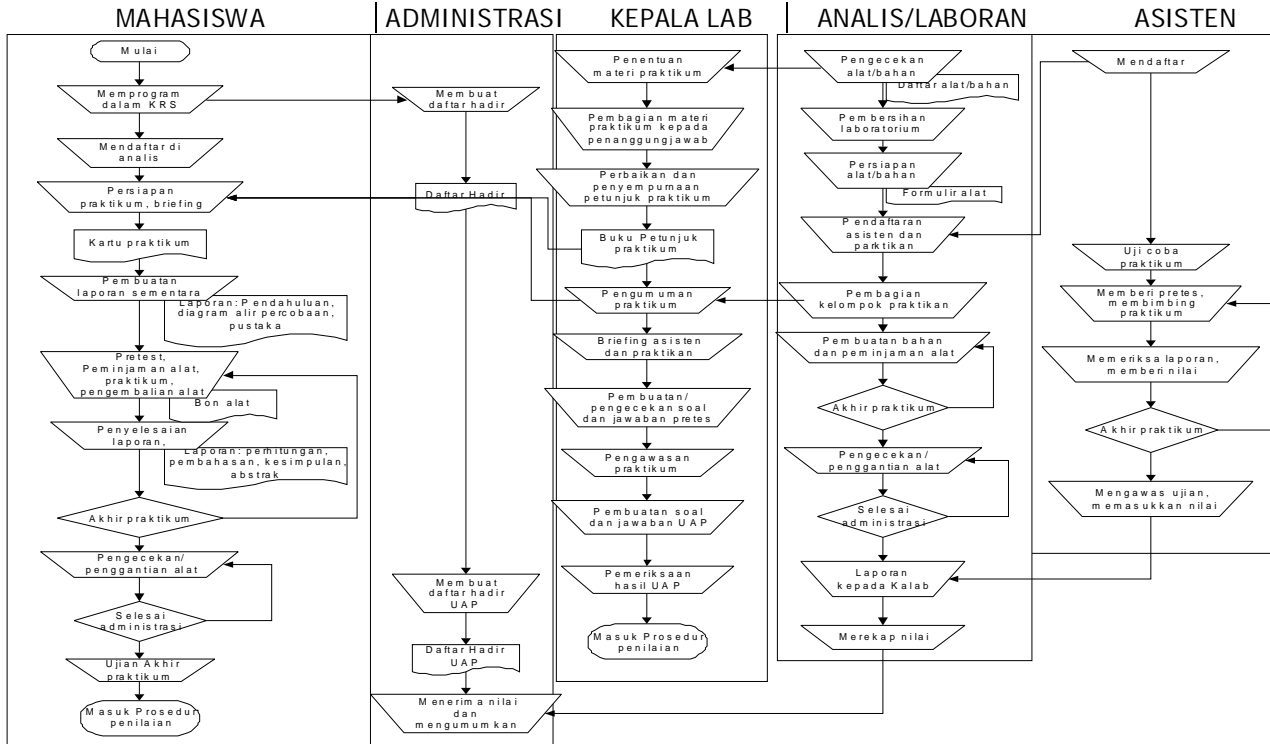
MAHASISWA | ADMINISTRASI | KEPALA LAB | ANALIS/LABORAN | ASISTEN

Mulai

Memprogram dalam KRS

Mendaftar di analis

Persiapan praktikum, briefing

Kartu praktikum

Pembuatan laporan sementara

Laporan: Pendahuluan, diagram alir percobaan, pustaka

Pretest, Peminjaman alat, praktikum, pengembalian alat

Bon alat

Penyelesaian laporan,

Laporan: perhitungan, pembahasan, kesimpulan, abstrak

Akhir praktikum

Pengecekan/ penggantian alat

Selesai administrasi

Ujian Akhir praktikum

Masuk Prosedur penilaian

Membuat daftar hadir

Daftar Hadir

Membuat daftar hadir UAP

Daftar Hadir UAP

Menerima nilai dan mengumumkan

Penentuan materi praktikum

Pembagian materi praktikum kepada penanggungjawab

Perbaikan dan penyempurnaan petunjuk praktikum

Buku Petunjuk praktikum

Pengumuman praktikum

Briefing asisten dan praktikan

Pembuatan/ pengecekan soal dan jawaban pretes

Pengawasan praktikum

Pembuatan soal dan jawaban UAP

Pemeriksaan hasil UAP

Masuk Prosedur penilaian

Pengecekan alat/bahan

Daftar alat/bahan

Pembersihan laboratorium

Persiapan alat/bahan

Formulir alat

Pendaftaran asisten dan parktikan

Pembagian kelompok praktikan

Pembuatan bahan dan peminjaman alat

Akhir praktikum

Pengecekan/ penggantian alat

Selesai administrasi

Laporan kepada Kalab

Merekap nilai

Mendaftar

Uji coba praktikum

Memberi pretes, membimbing praktikum

Memeriksa laporan, memberi nilai

Akhir praktikum

Mengawas ujian, memasukkan nilai